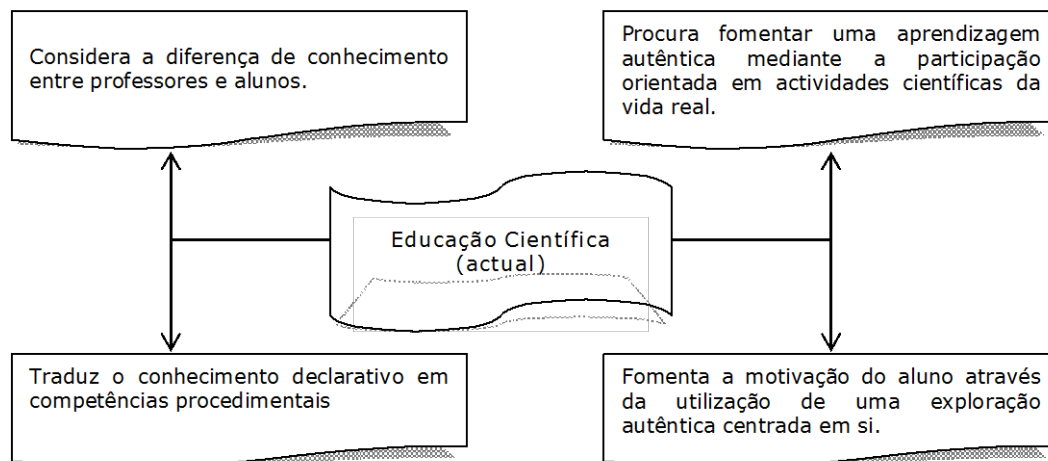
Considera a diferença de conhecimento entre professores e alunos.

Procura fomentar uma aprendizagem autêntica mediante a participação orientada em actividades científicas da vida real.

Educação Científica
(actual)

Traduz o conhecimento declarativo em competências procedimentais

Fomenta a motivação do aluno através da utilização de uma exploração autêntica centrada em si.